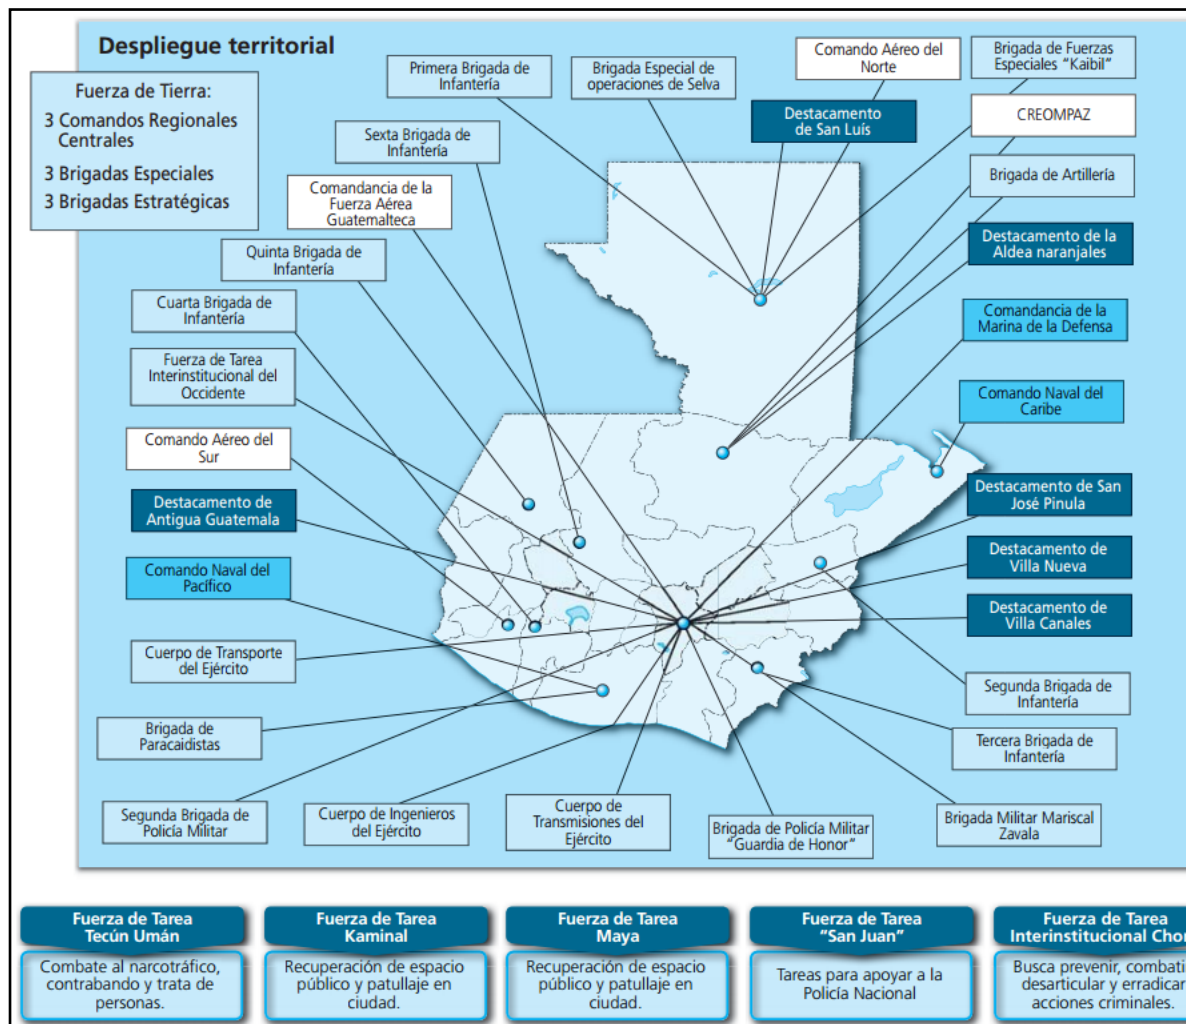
Despliegue territorial

Fuerza de Tierra:
3 Comandos Regionales Centrales
3 Brigadas Especiales
3 Brigadas Estratégicas

Primera Brigada de Infantería

Brigada Especial de operaciones de Selva

Comando Aéreo del Norte

Brigada de Fuerzas Especiales "Kaibil"

Destacamento de San Luis

CREOMPAZ

Sexta Brigada de Infantería

Comandancia de la Fuerza Aérea Guatemalteca

Brigada de Artillería

Quinta Brigada de Infantería

Destacamento de la Aldea naranjales

Cuarta Brigada de Infantería

Comandancia de la Marina de la Defensa

Fuerza de Tarea Interinstitucional del Occidente

Comando Naval del Caribe

Comando Aéreo del Sur

Destacamento de San José Pinula

Destacamento de Antigua Guatemala

Destacamento de Villa Nueva

Comando Naval del Pacífico

Destacamento de Villa Canales

Cuerpo de Transporte del Ejército

Segunda Brigada de Infantería

Brigada de Paracaidistas

Tercera Brigada de Infantería

Segunda Brigada de Policía Militar

Cuerpo de Ingenieros del Ejército

Cuerpo de Transmisiones del Ejército

Brigada de Policía Militar "Guardia de Honor"

Brigada Militar Mariscal Zavala

Fuerza de Tarea Tecún Umán
Combate al narcotráfico, contrabando y trata de personas.

Fuerza de Tarea Kaminal
Recuperación de espacio público y patullaje en ciudad.

Fuerza de Tarea Maya
Recuperación de espacio público y patullaje en ciudad.

Fuerza de Tarea "San Juan"
Tareas para apoyar a la Policía Nacional

Fuerza de Tarea Interinstitucional Chor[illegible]
Busca prevenir, combati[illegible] desarticular y erradicar acciones criminales.